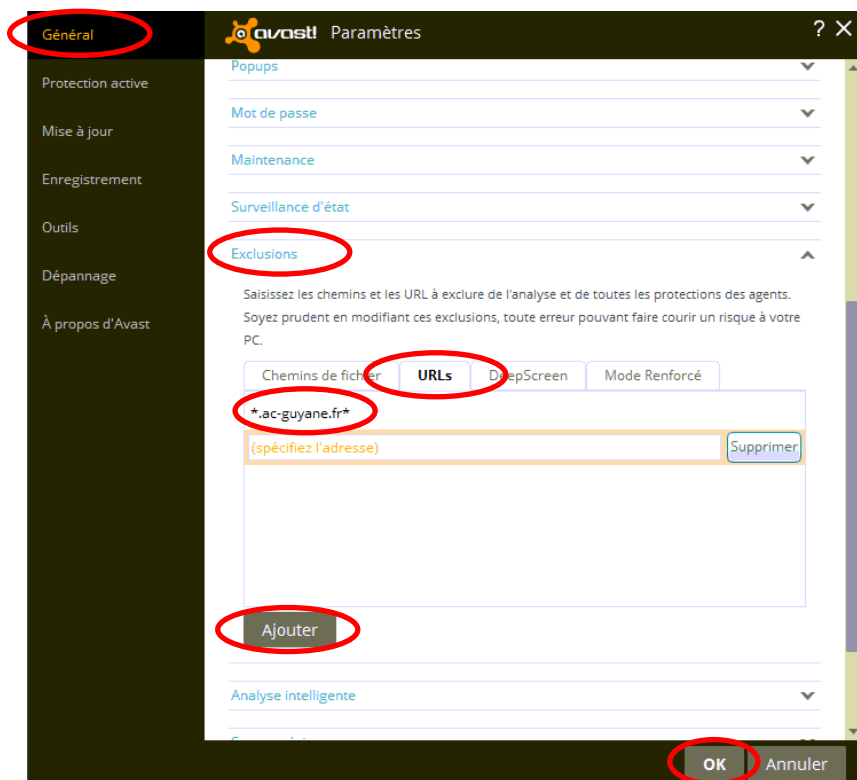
Général

Protection active

Mise à jour

Enregistrement

Outils

Dépannage

À propos d'Avast

avast! Paramètres

? ✕

Popups

Mot de passe

Maintenance

Surveillance d'état

Exclusions

Saisissez les chemins et les URL à exclure de l'analyse et de toutes les protections des agents. Soyez prudent en modifiant ces exclusions, toute erreur pouvant faire courir un risque à votre PC.

Chemins de fichier | URLs | DeepScreen | Mode Renforcé

*.ac-guyane.fr*

(spécifiez l'adresse)

Supprimer

Ajouter

Analyse intelligente

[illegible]

OK

Annuler